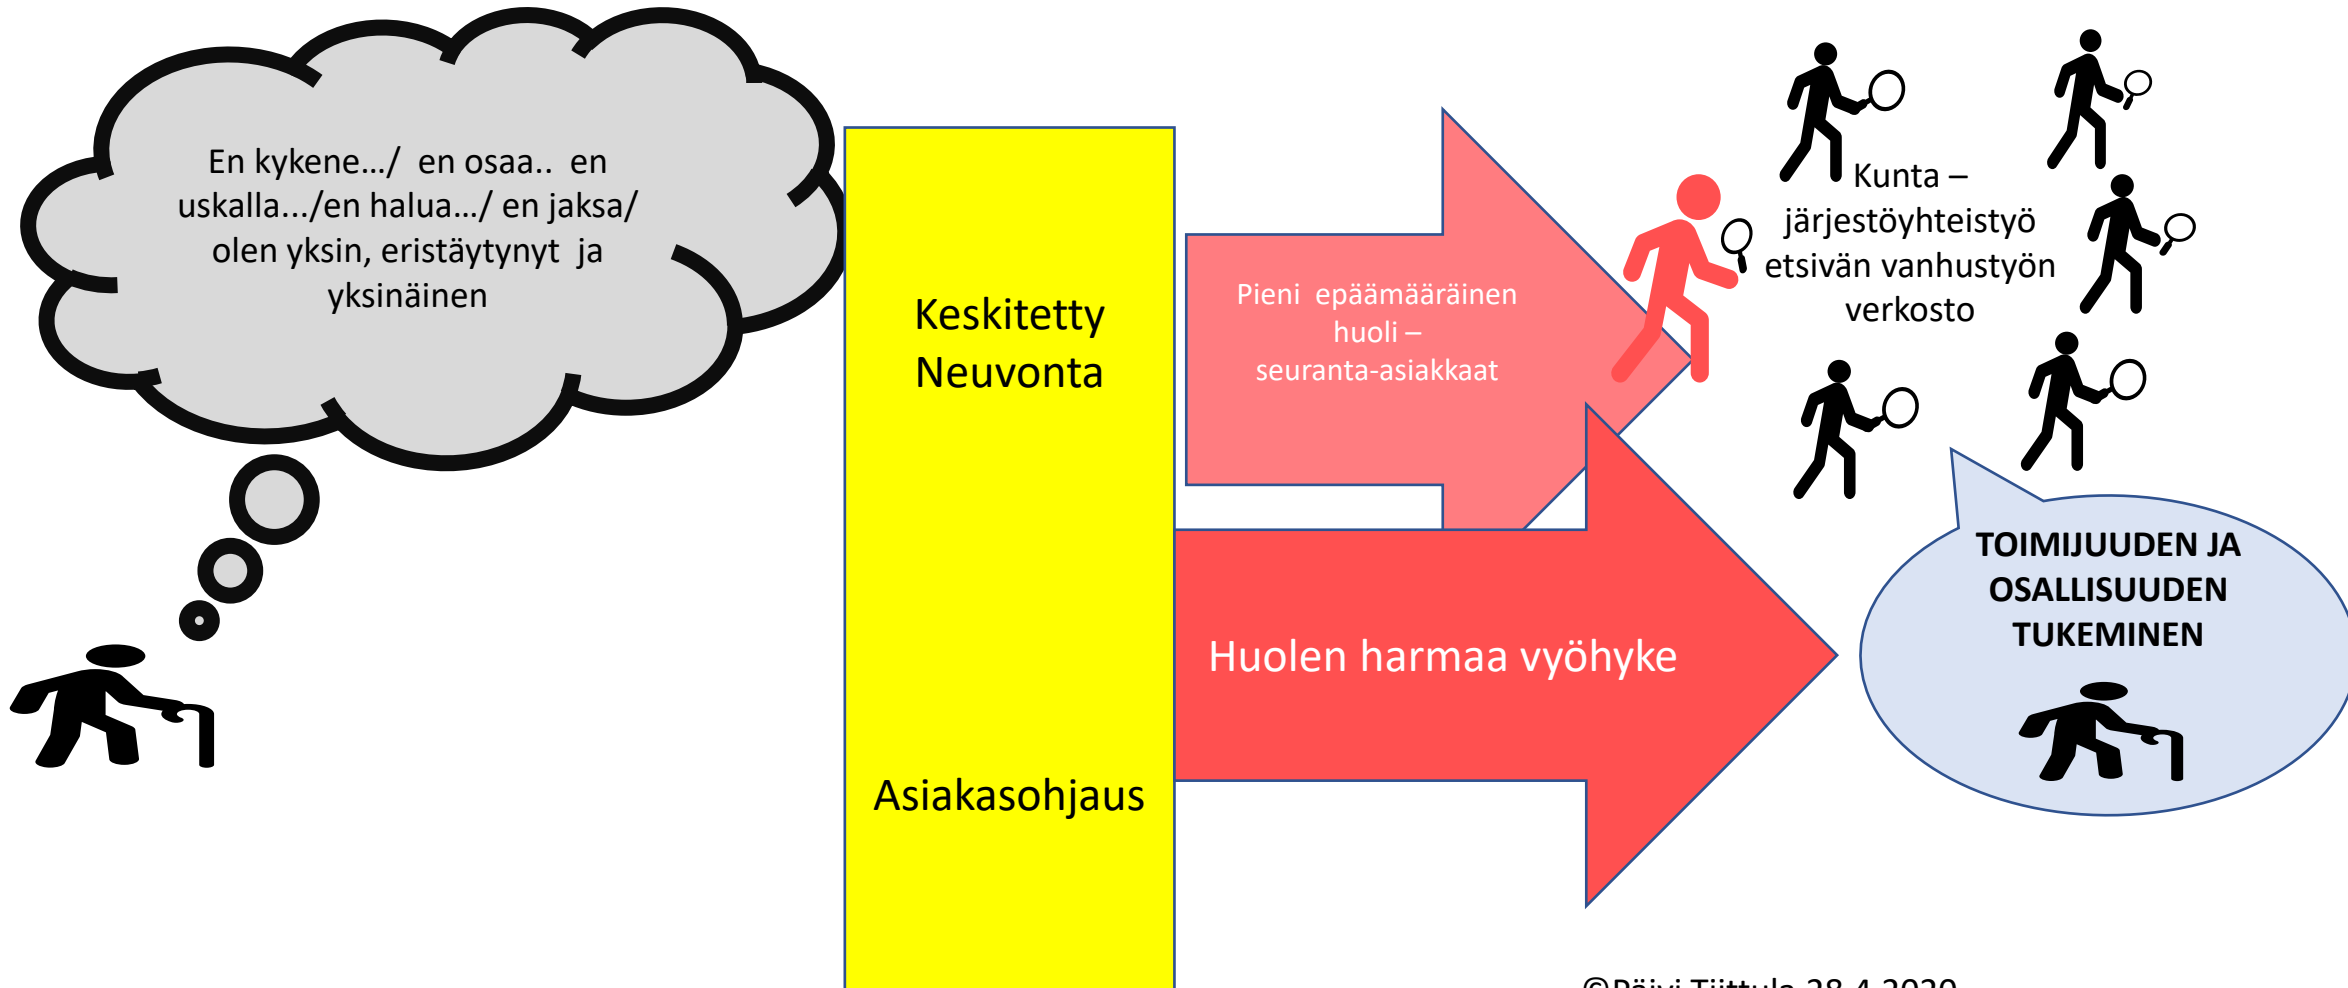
En kykene…/ en osaa.. en uskalla…/en halua…/ en jaksa/ /olen yksin, eristäytynyt ja yksinäinen

Keskitetty Neuvonta

Asiakasohjaus

Pieni epäämääräinen huoli – seuranta-asiakkaat

Huolen harmaa vyöhyke

Kunta – järjestöyhteistyö etsivän vanhustyön verkosto

TOIMIJUUDEN JA OSALLISUUDEN TUKEMINEN

©Päivi Tiittula 28.4.2020